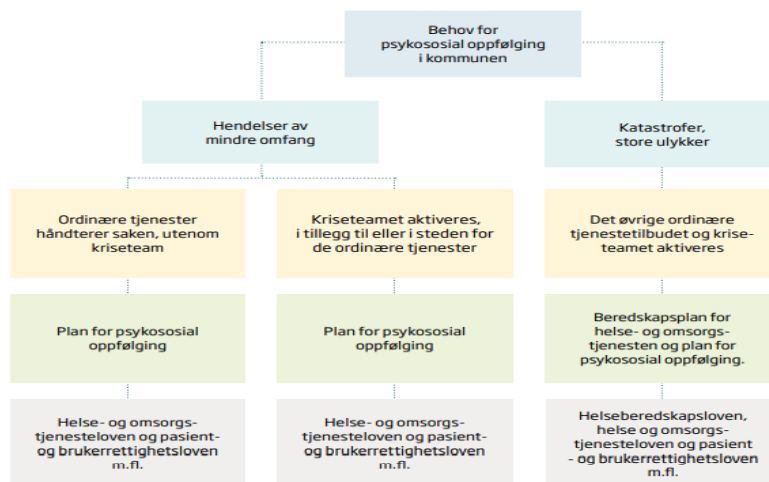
Behov for psykososial oppfølging i kommunen

Hendelser av mindre omfang

Katastrofer, store ulykker

Ordinære tjenester håndterer saken, utenom kriseteam

Kriseteamet aktiveres, i tillegg til eller i steden for de ordinære tjenester

Det øvrige ordinære tjenestetilbudet og kriseteamet aktiveres

Plan for psykososial oppfølging

Plan for psykososial oppfølging

Beredskapsplan for helse- og omsorgstjenesten og plan for psykososial oppfølging.

Helse- og omsorgstjenesteloven og pasient- og brukerrettighetsloven m.fl.

Helse- og omsorgstjenesteloven og pasient- og brukerrettighetsloven m.fl.

Helseberedskapsloven, helse og omsorgstjenesteloven og pasient - og brukerrettighetsloven m.fl.